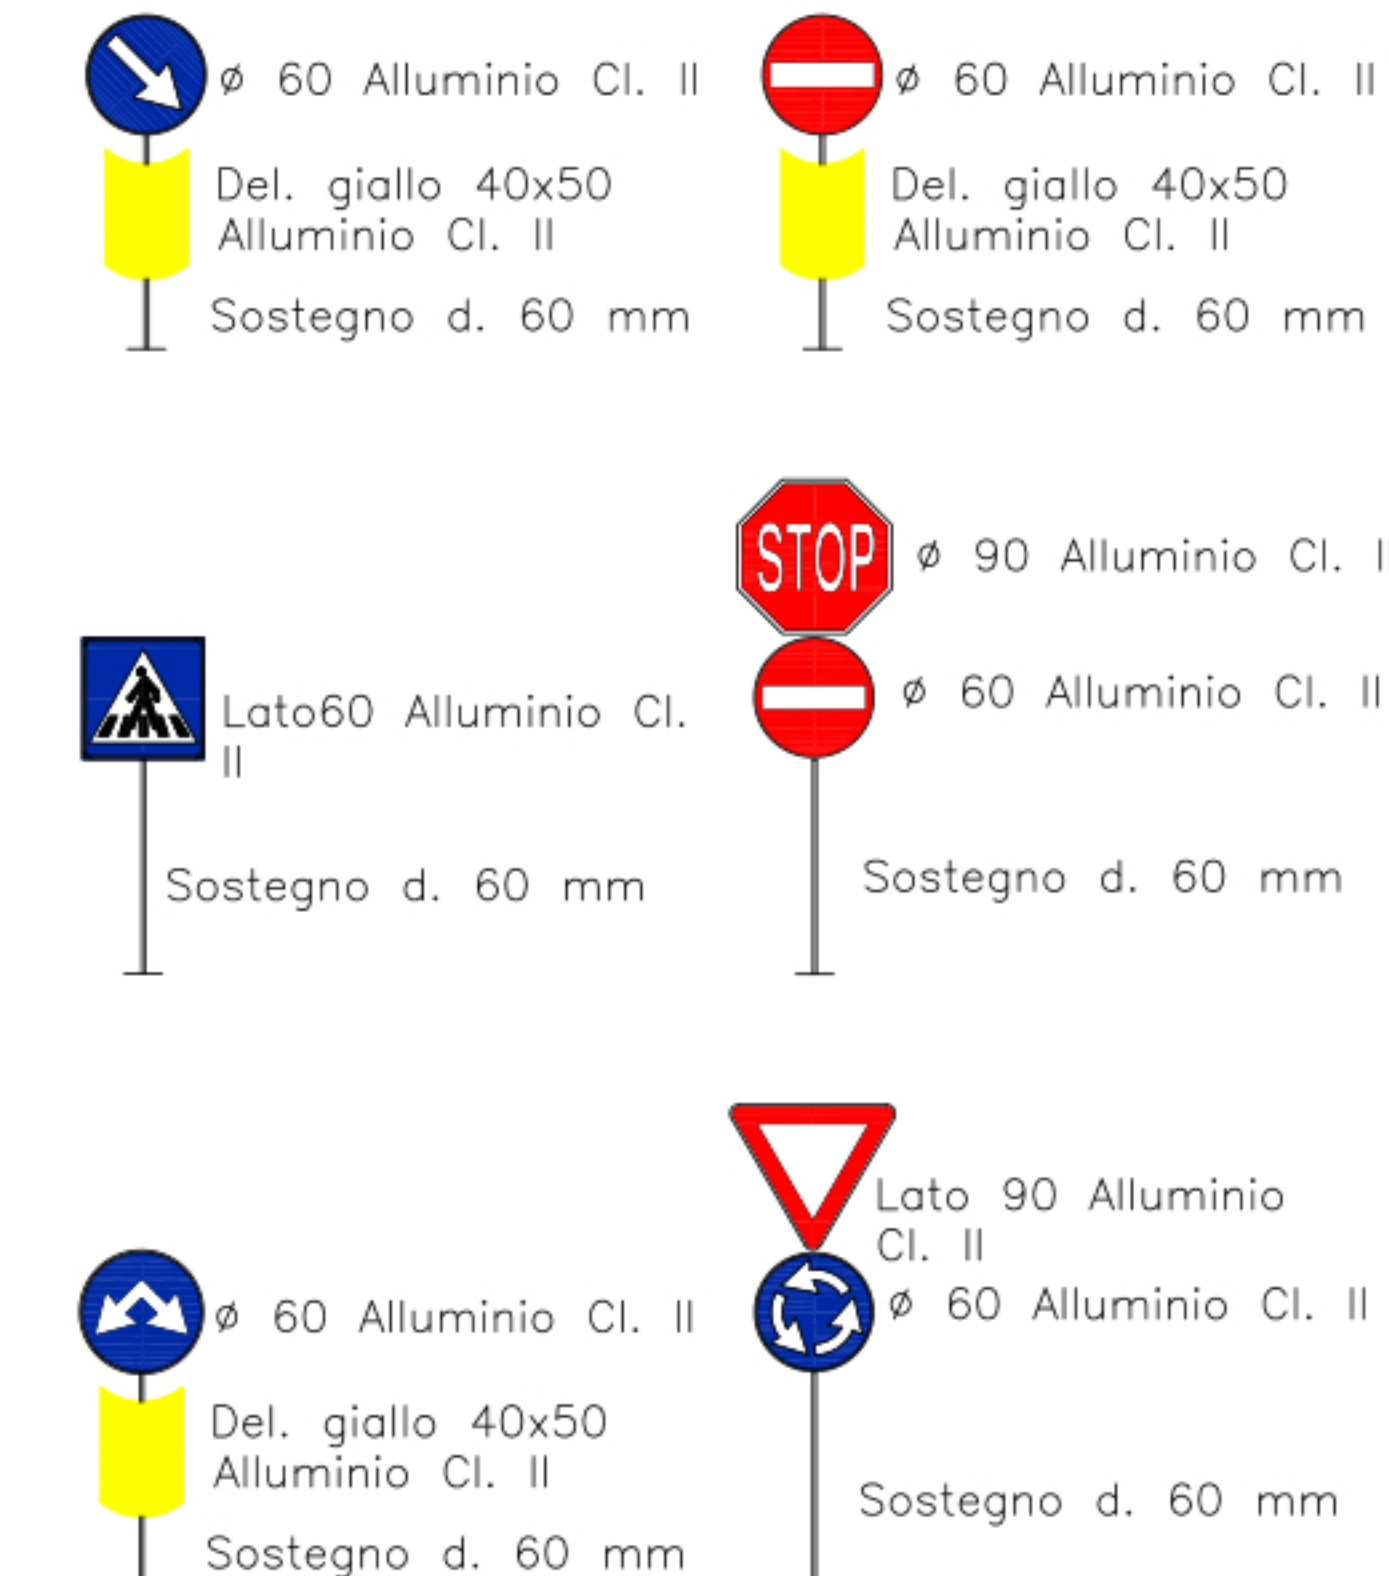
ø 60 Alluminio Cl. II

Del. giallo 40x50 Alluminio Cl. II

Sostegno d. 60 mm

ø 60 Alluminio Cl. II

Del. giallo 40x50 Alluminio Cl. II

Sostegno d. 60 mm

Lato60 Alluminio Cl. II

Sostegno d. 60 mm

STOP

ø 90 Alluminio Cl. I

ø 60 Alluminio Cl. II

Sostegno d. 60 mm

ø 60 Alluminio Cl. II

Del. giallo 40x50 Alluminio Cl. II

Sostegno d. 60 mm

Lato 90 Alluminio Cl. II

ø 60 Alluminio Cl. II

Sostegno d. 60 mm